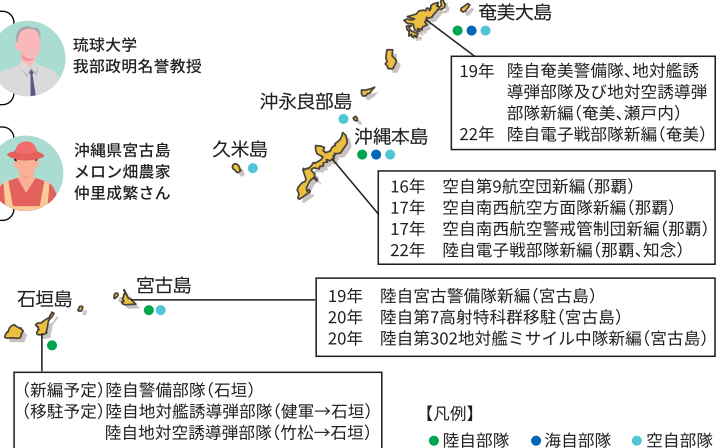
琉球大学
我部政明名誉教授

沖縄県宮古島
メロン畑農家
仲里成繁さん

奄美大島

19年　陸自奄美警備隊、地対艦誘導弾部隊及び地対空誘導弾部隊新編（奄美、瀬戸内）
22年　陸自電子戦部隊新編（奄美）

沖永良部島

沖縄本島

久米島

16年　空自第9航空団新編（那覇）
17年　空自南西航空方面隊新編（那覇）
17年　空自南西航空警戒管制団新編（那覇）
22年　陸自電子戦部隊新編（那覇、知念）

石垣島

宮古島

19年　陸自宮古警備隊新編（宮古島）
20年　陸自第7高射特科群移駐（宮古島）
20年　陸自第302地対艦ミサイル中隊新編（宮古島）

（新編予定）陸自警備部隊（石垣）
（移駐予定）陸自地対艦誘導弾部隊（健軍→石垣）
陸自地対空誘導弾部隊（竹松→石垣）

【凡例】
● 陸自部隊　● 海自部隊　● 空自部隊